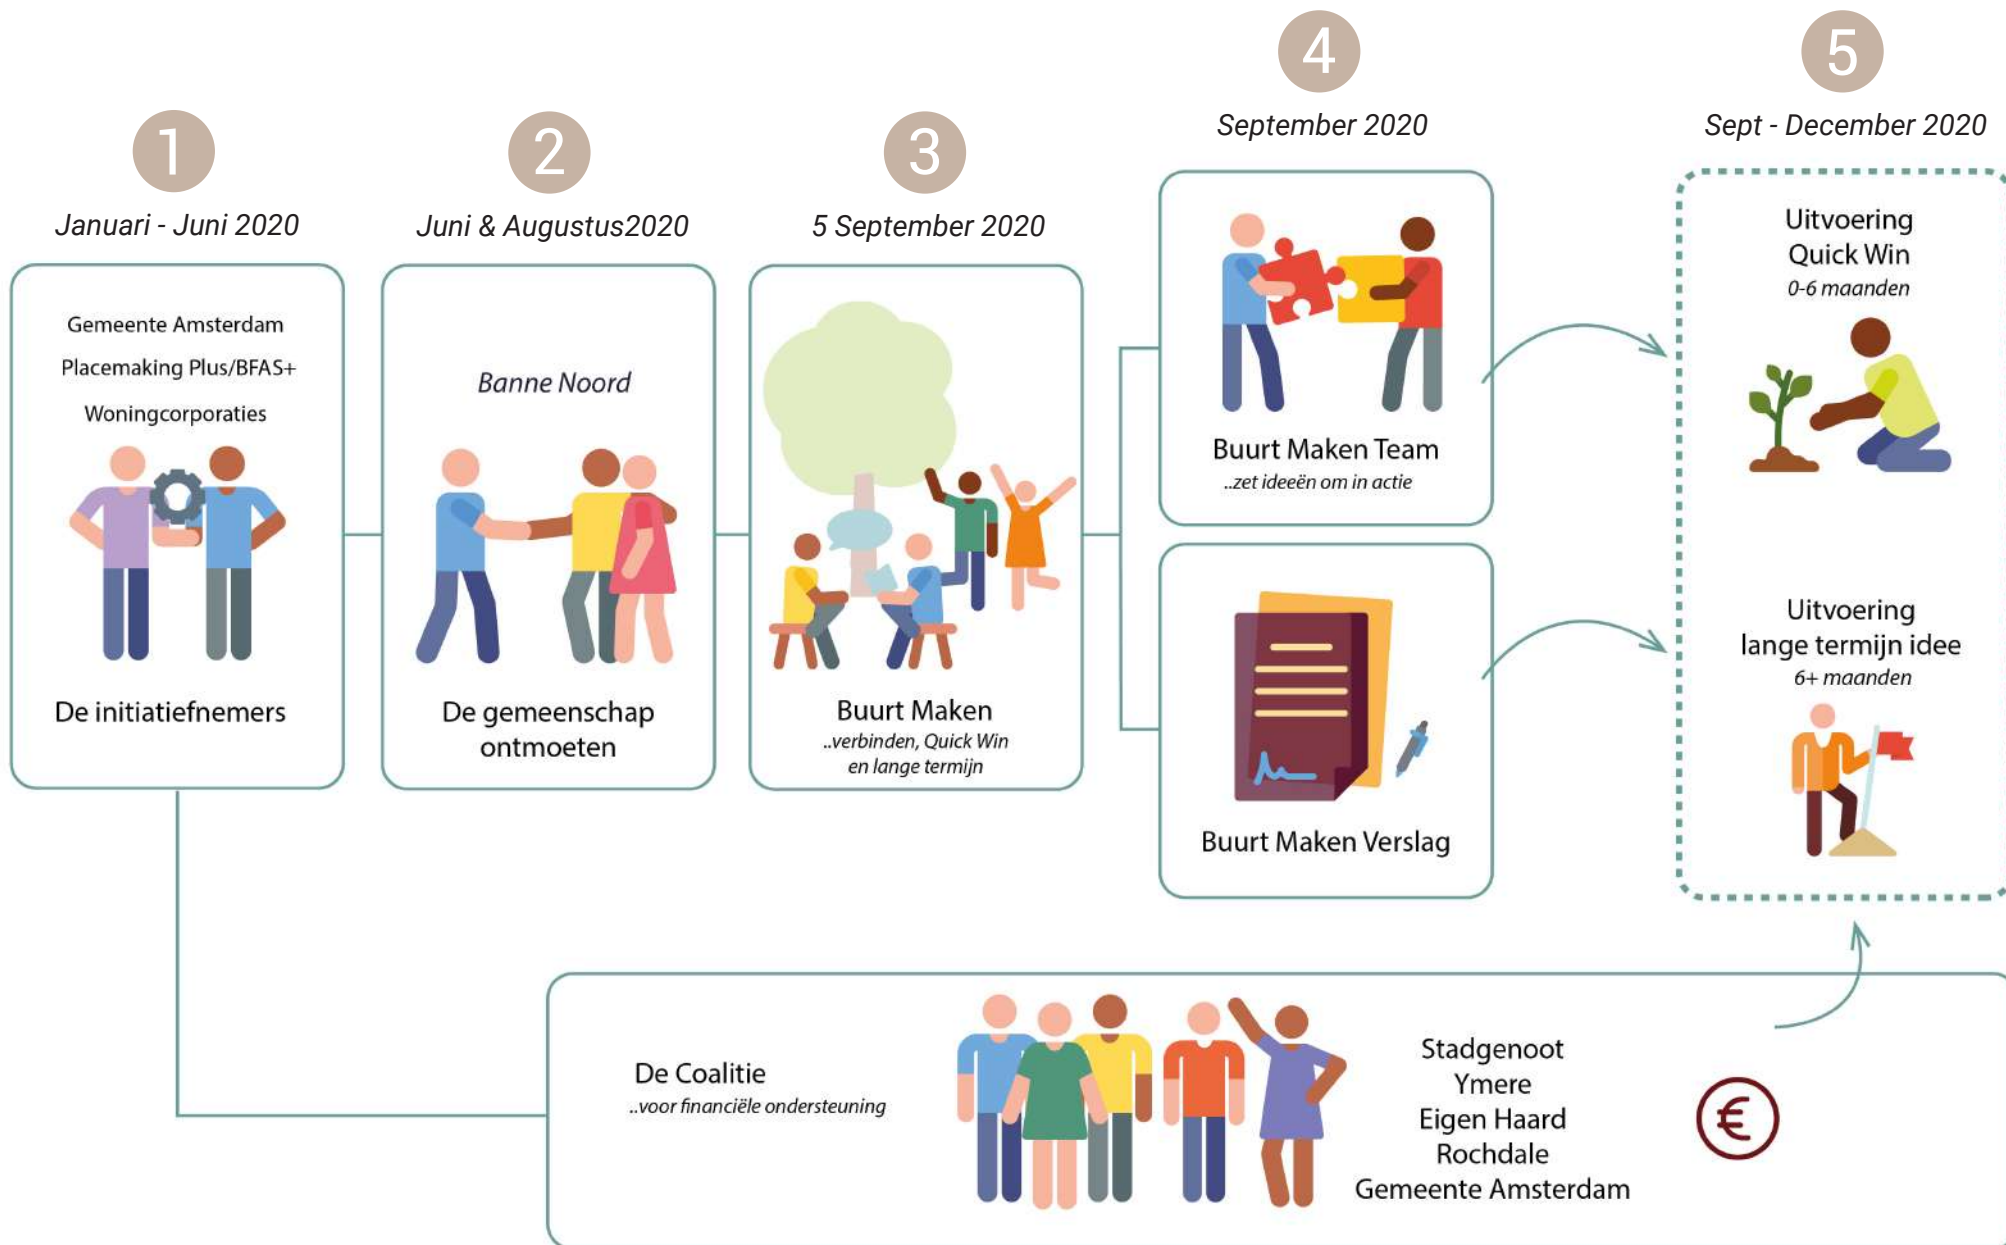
1

Januari - Juni 2020

Gemeente Amsterdam

Placemaking Plus/BFAS+

Woningcorporaties

De initiatiefnemers

2

Juni & Augustus2020

Banne Noord

De gemeenschap ontmoeten

3

5 September 2020

Buurt Maken

..verbinden, Quick Win en lange termijn

4

September 2020

Buurt Maken Team

..zet ideeën om in actie

Buurt Maken Verslag

5

Sept - December 2020

Uitvoering Quick Win

0-6 maanden

Uitvoering lange termijn idee

6+ maanden

De Coalitie

..voor financiële ondersteuning

Stadgenoot
Ymere
Eigen Haard
Rochdale
Gemeente Amsterdam

€